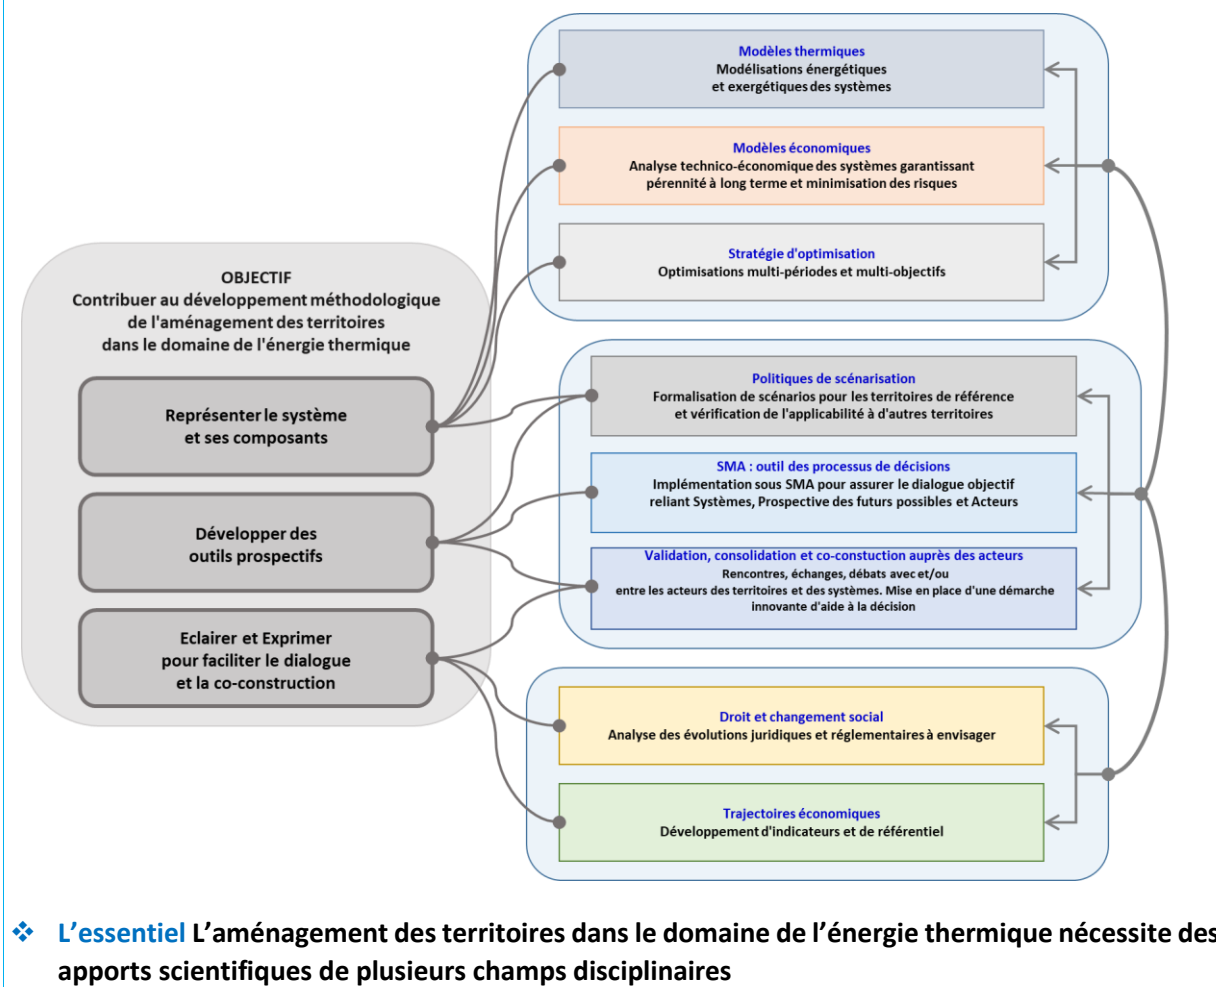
Modèles thermiques
Modélisations énergétiques et exergétiques des systèmes

Modèles économiques
Analyse technico-économique des systèmes garantissant pérennité à long terme et minimisation des risques

Stratégie d'optimisation
Optimisations multi-périodes et multi-objectifs

OBJECTIF
Contribuer au développement méthodologique de l'aménagement des territoires dans le domaine de l'énergie thermique

Représenter le système et ses composants

Développer des outils prospectifs

Eclairer et Exprimer pour faciliter le dialogue et la co-construction

Politiques de scénarisation
Formalisation de scénarios pour les territoires de référence et vérification de l'applicabilité à d'autres territoires

SMA : outil des processus de décisions
Implémentation sous SMA pour assurer le dialogue objectif reliant Systèmes, Prospective des futurs possibles et Acteurs

Validation, consolidation et co-constuction auprès des acteurs
Rencontres, échanges, débats avec et/ou entre les acteurs des territoires et des systèmes. Mise en place d'une démarche innovante d'aide à la décision

Droit et changement social
Analyse des évolutions juridiques et réglementaires à envisager

Trajectoires économiques
Développement d'indicateurs et de référentiel

❖ L'essentiel L'aménagement des territoires dans le domaine de l'énergie thermique nécessite des apports scientifiques de plusieurs champs disciplinaires